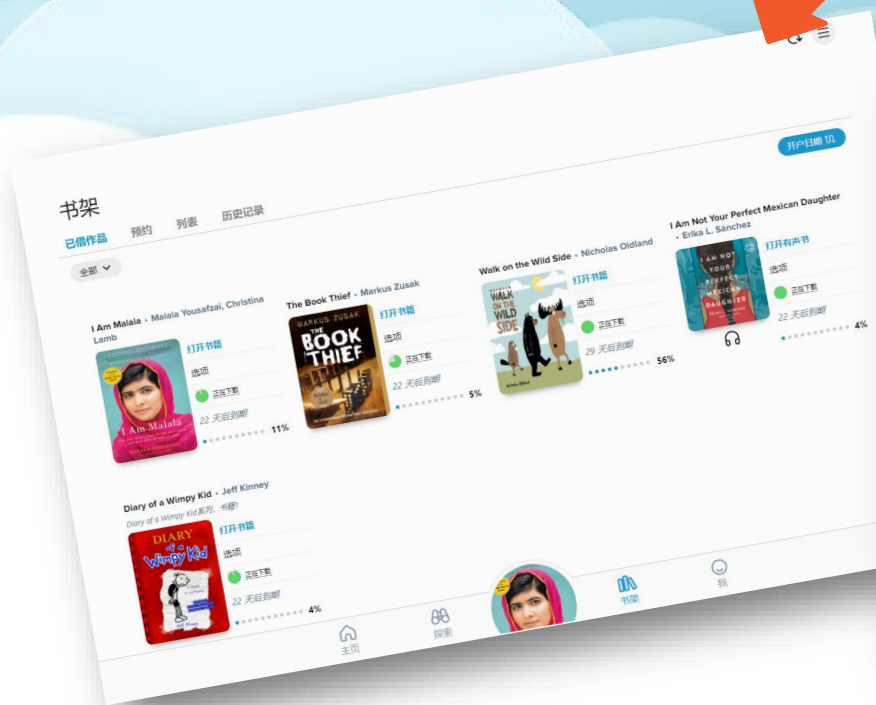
书架

已借作品 预约 列表 历史记录

开户日期 ⇅

全部

I Am Malala - Malala Yousafzai, Christina Lamb

打开书籍

选项

正在下载

22 天后到期

11%

The Book Thief - Markus Zusak

打开书籍

选项

正在下载

22 天后到期

5%

Walk on the Wild Side - Nicholas Oldland

打开书籍

选项

正在下载

29 天后到期

56%

I Am Not Your Perfect Mexican Daughter - Erika L. Sánchez

打开有声书

选项

正在下载

22 天后到期

4%

Diary of a Wimpy Kid - Jeff Kinney

Diary of a Wimpy Kid系列, 书籍1

打开书籍

选项

正在下载

22 天后到期

4%

主页 探索 书架 我